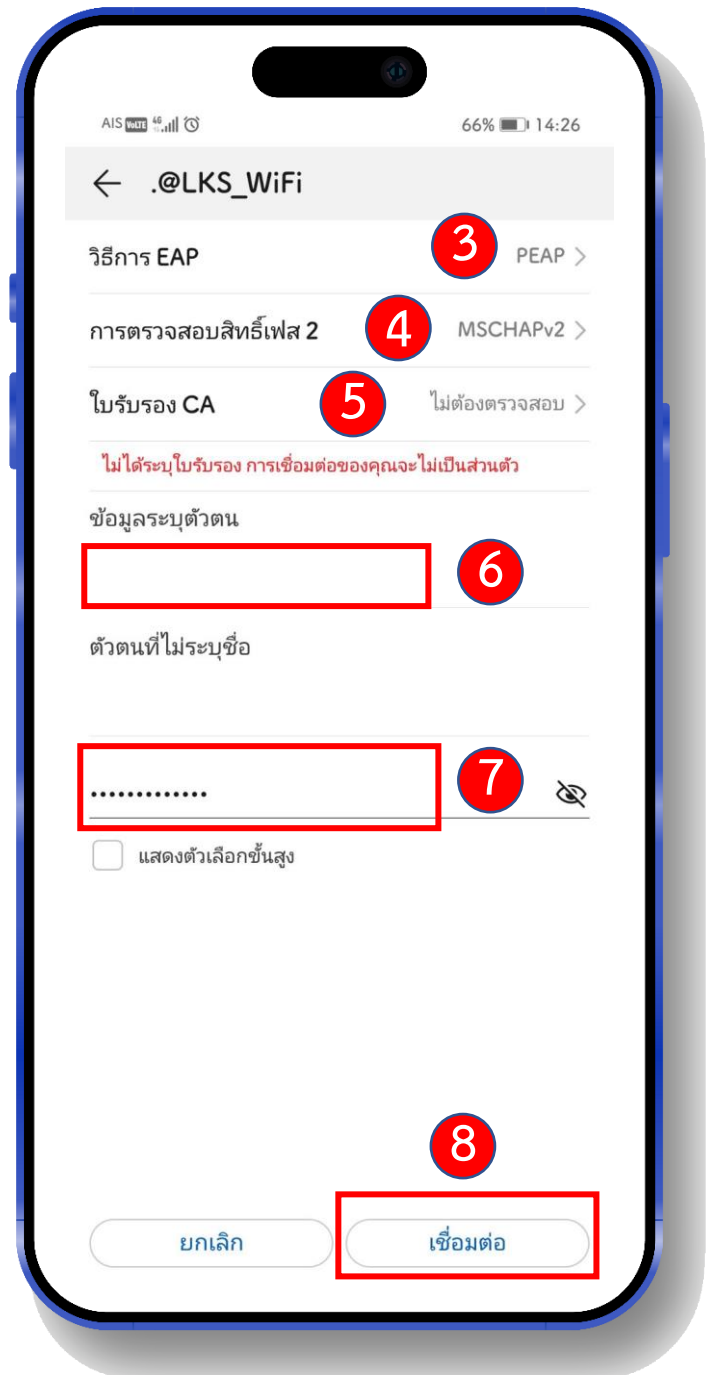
AIS VoLTE 4G 66% 14:26

← .@LKS_WiFi

วิธีการ EAP 3 PEAP >

การตรวจสอบสิทธิ์เฟส 2 4 MSCHAPv2 >

ใบรับรอง CA 5 ไม่ต้องตรวจสอบ >

ไม่ได้ระบุใบรับรอง การเชื่อมต่อของคุณจะไม่เป็นส่วนตัว

ข้อมูลระบุตัวตน

6

ตัวตนที่ไม่ระบุชื่อ

••••••••••••• 7

แสดงตัวเลือกขั้นสูง

8

ยกเลิก เชื่อมต่อ